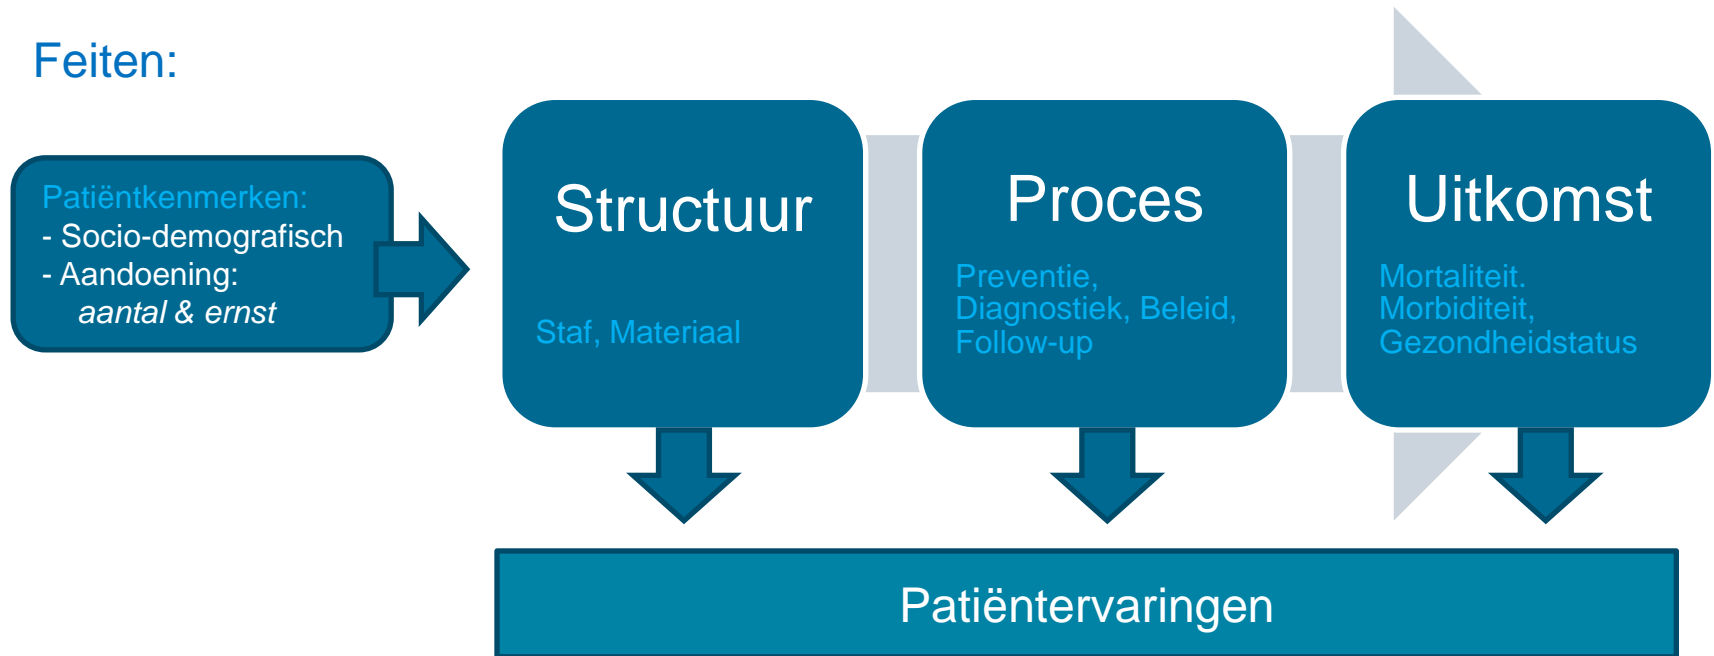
Feiten:

Patiëntkenmerken:
- Socio-demografisch
- Aandoening:
*aantal & ernst*

Structuur

Staf, Materiaal

Proces

Preventie,
Diagnostiek, Beleid,
Follow-up

Uitkomst

Mortaliteit.
Morbiditeit,
Gezondheidstatus

Patiëntervaringen